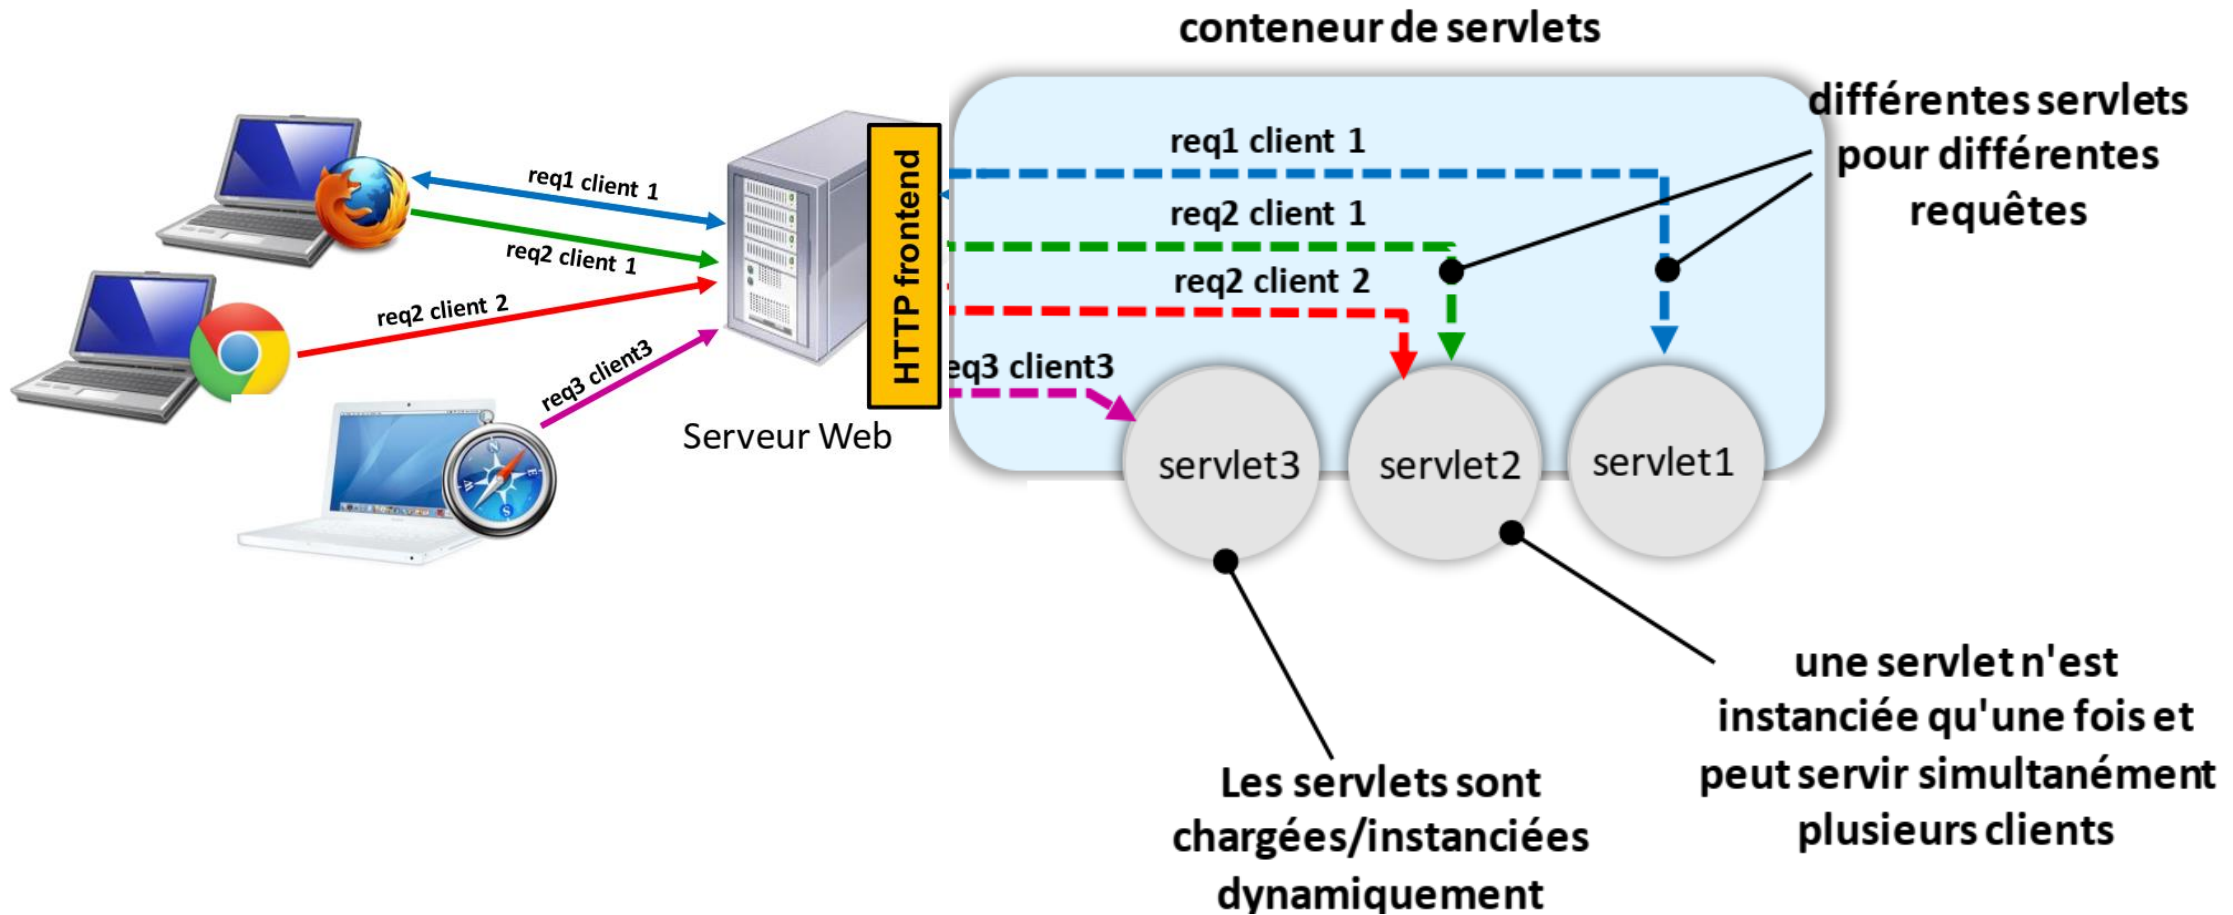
conteneur de servlets

req1 client 1

req2 client 1

req2 client 2

req3 client3

Serveur Web

HTTP frontend

req1 client 1

req2 client 1

req2 client 2

eq3 client3

différentes servlets pour différentes requêtes

servlet3

servlet2

servlet1

une servlet n'est instanciée qu'une fois et peut servir simultanément plusieurs clients

Les servlets sont chargées/instanciées dynamiquement